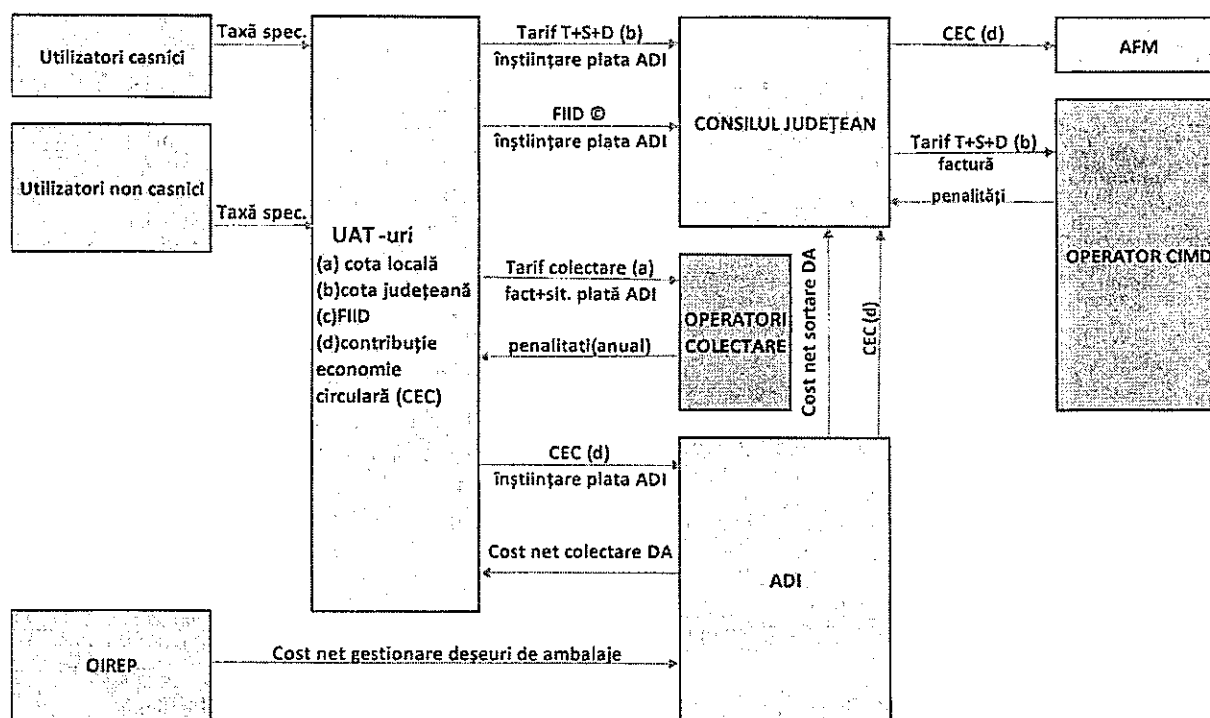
Utilizatori casnici

Taxă spec.

Utilizatori non casnici

Taxă spec.

UAT -uri
(a) cota locală
(b)cota județeană
(c)FIID
(d)contribuție economie circulară (CEC)

Tarif T+S+D (b)
înștiințare plata ADI

FIID ©
înștiințare plata ADI

CONSILUL JUDEȚEAN

CEC (d)

AFM

Tarif T+S+D (b)
factură

penalități

OPERATOR CIMD

Tarif colectare (a)
fact+sit. plată ADI

OPERATORI COLECTARE

penalitati(anual)

Cost net sortare DA

CEC (d)

CEC (d)
înștiințare plata ADI

Cost net colectare DA

ADI

OIREP

Cost net gestionare deșeuri de ambalaje